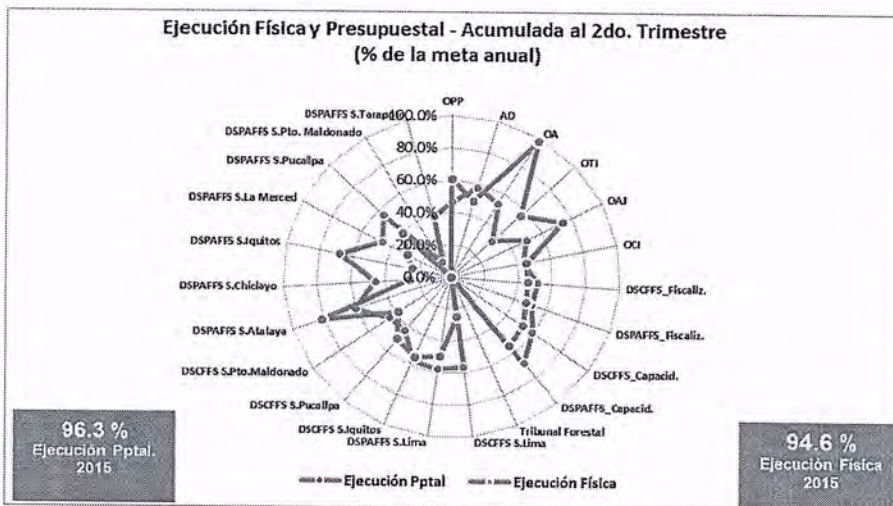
Ejecución Física y Presupuestal - Acumulada al 2do. Trimestre
(% de la meta anual)

100.0%
80.0%
60.0%
40.0%
20.0%
0.0%

OPP
AD
OA
OTI
OAJ
OCI
DSCFFS_Fiscaliz.
DSPAFFS_Fiscaliz.
DSCFFS_Capacid.
DSPAFFS_Capacid.
Tribunal Forestal
DSCFFS S.Lima
DSPAFFS S.Lima
DSCFFS S.Iquitos
DSCFFS S.Pucallpa
DSCFFS S.Pto.Maldonado
DSPAFFS S.Atalaya
DSPAFFS S.Chiclayo
DSPAFFS S.Iquitos
DSPAFFS S.La Merced
DSPAFFS S.Pucallpa
DSPAFFS S.Pto. Maldonado
DSPAFFS S.Tarap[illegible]

96.3 %
Ejecución Pptal.
2015

Ejecución Pptal
Ejecución Física

94.6 %
Ejecución Física
2015